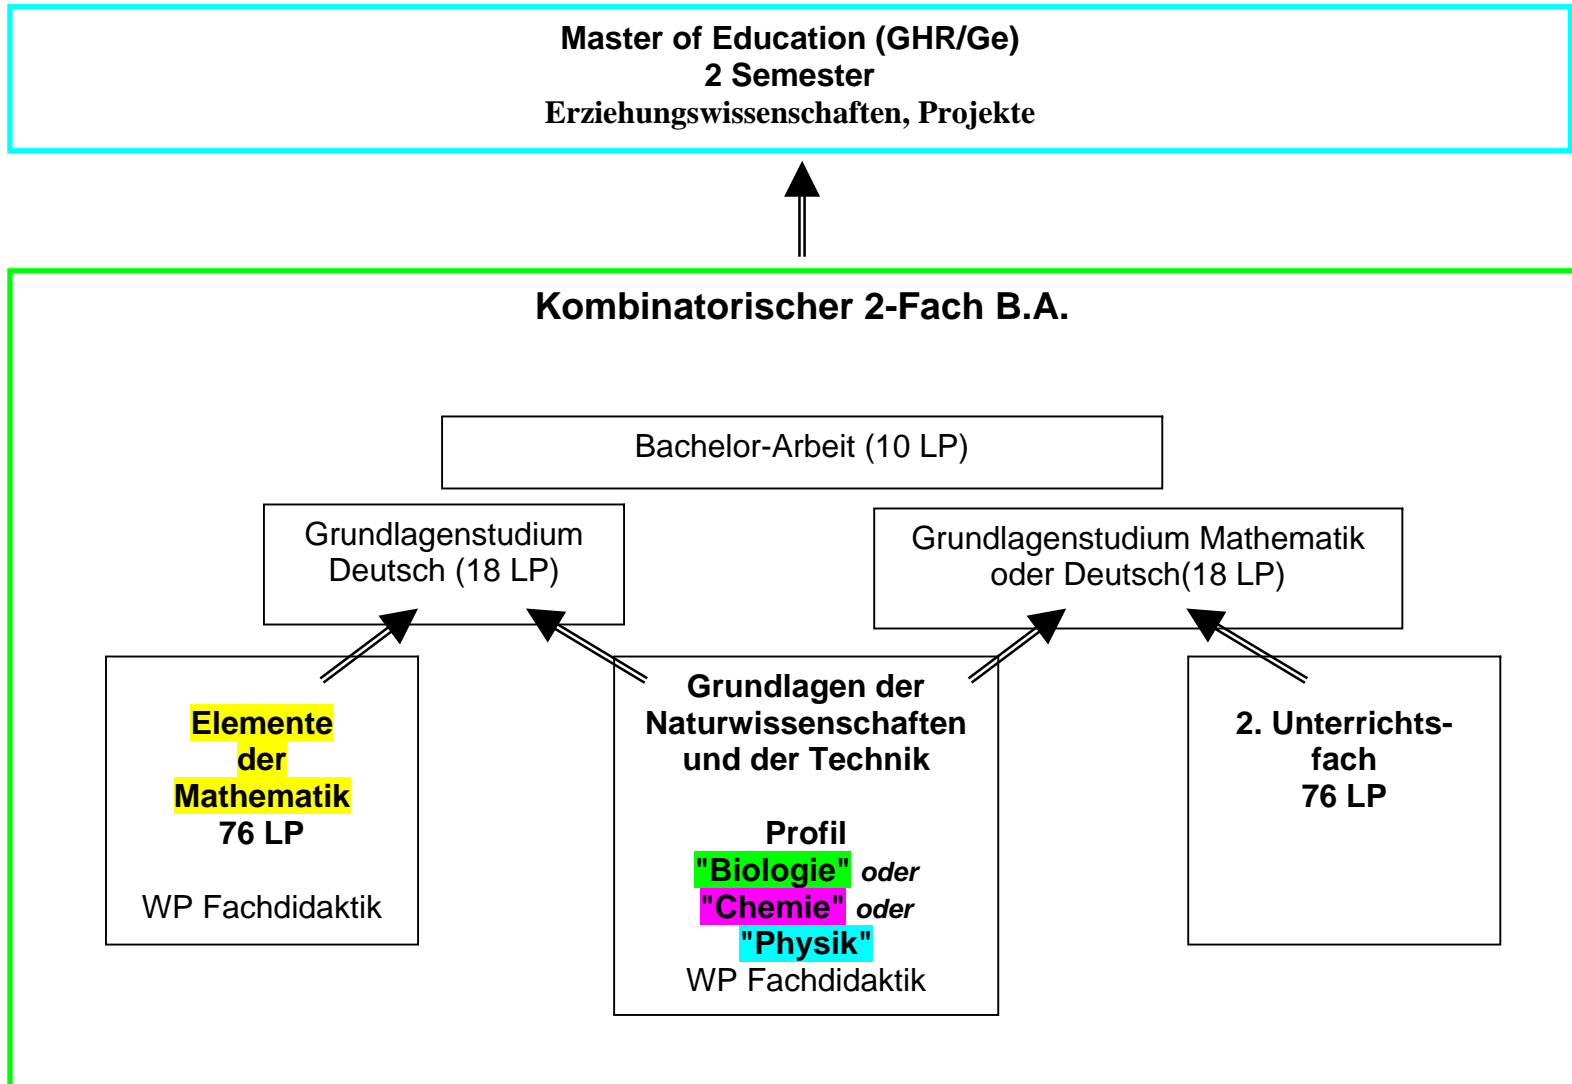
Master of Education (GHR/Ge)
2 Semester
Erziehungswissenschaften, Projekte

Kombinatorischer 2-Fach B.A.

Bachelor-Arbeit (10 LP)

Grundlagenstudium Deutsch (18 LP)

Grundlagenstudium Mathematik oder Deutsch(18 LP)

Elemente der Mathematik
76 LP

WP Fachdidaktik

Grundlagen der Naturwissenschaften und der Technik

Profil
"Biologie" oder
"Chemie" oder
"Physik"
WP Fachdidaktik

2. Unterrichtsfach
76 LP